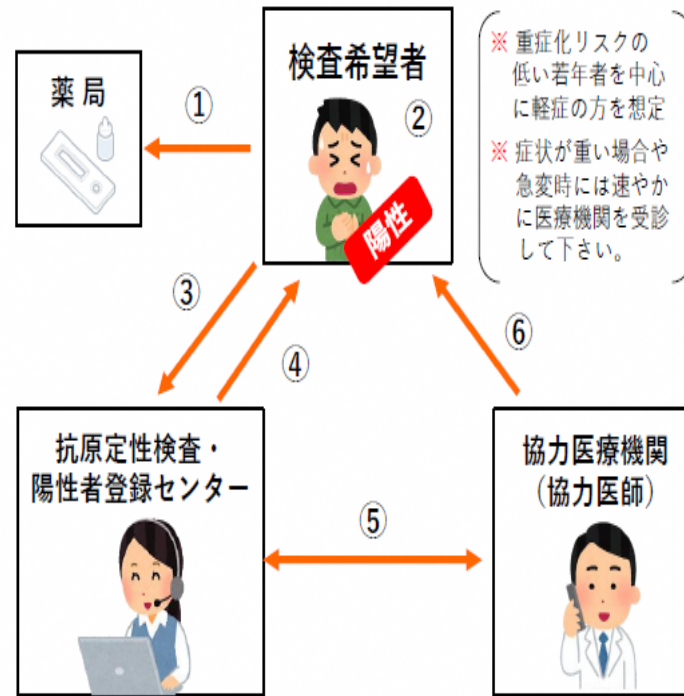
薬局

①

検査希望者

②

陽性

※ 重症化リスクの低い若年者を中心に軽症の方を想定

※ 症状が重い場合や急変時には速やかに医療機関を受診して下さい。

③

④

⑥

抗原定性検査・陽性者登録センター

⑤

協力医療機関
（協力医師）